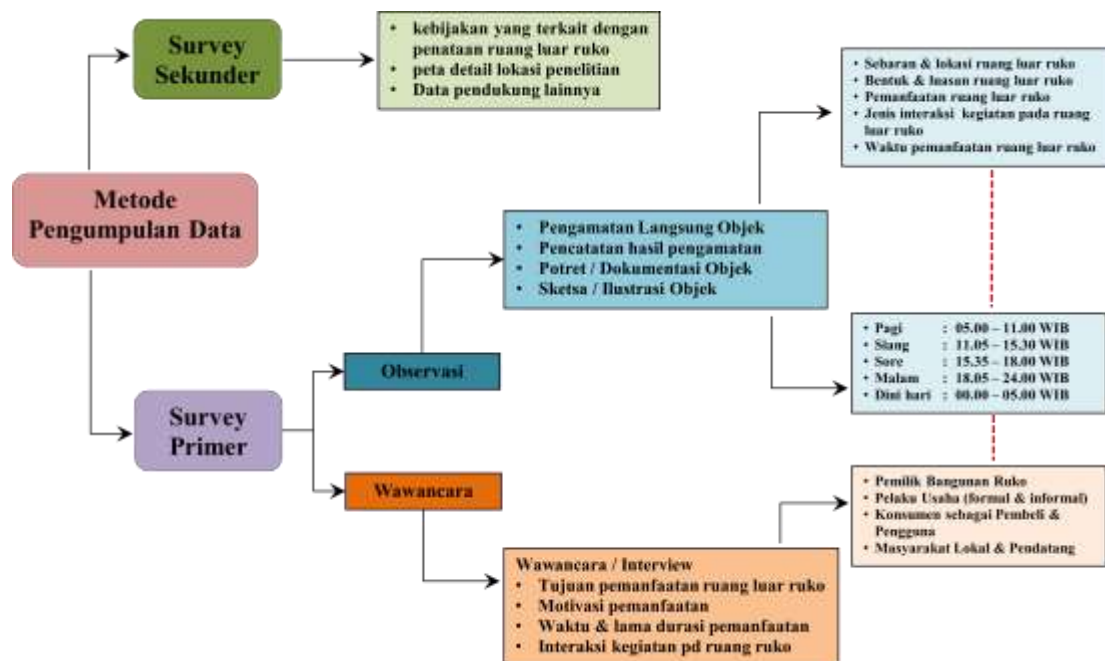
Metode Pengumpulan Data

Survey Sekunder

• kebijakan yang terkait dengan penataan ruang luar ruko
• peta detail lokasi penelitian
• Data pendukung lainnya

Survey Primer

Observasi

• Pengamatan Langsung Objek
• Pencatatan hasil pengamatan
• Potret / Dokumentasi Objek
• Sketsa / Ilustrasi Objek

• Sebaran & lokasi ruang luar ruko
• Bentuk & luasan ruang luar ruko
• Pemanfaatan ruang luar ruko
• Jenis interaksi kegiatan pada ruang luar ruko
• Waktu pemanfaatan ruang luar ruko

• Pagi : 05.00 – 11.00 WIB
• Siang : 11.05 – 15.30 WIB
• Sore : 15.35 – 18.00 WIB
• Malam : 18.05 – 24.00 WIB
• Dini hari : 00.00 – 05.00 WIB

Wawancara

Wawancara / Interview
• Tujuan pemanfaatan ruang luar ruko
• Motivasi pemanfaatan
• Waktu & lama durasi pemanfaatan
• Interaksi kegiatan pd ruang ruko

• Pemilik Bangunan Ruko
• Pelaku Usaha (formal & informal)
• Konsumen sebagai Pembeli & Pengguna
• Masyarakat Lokal & Pendatang